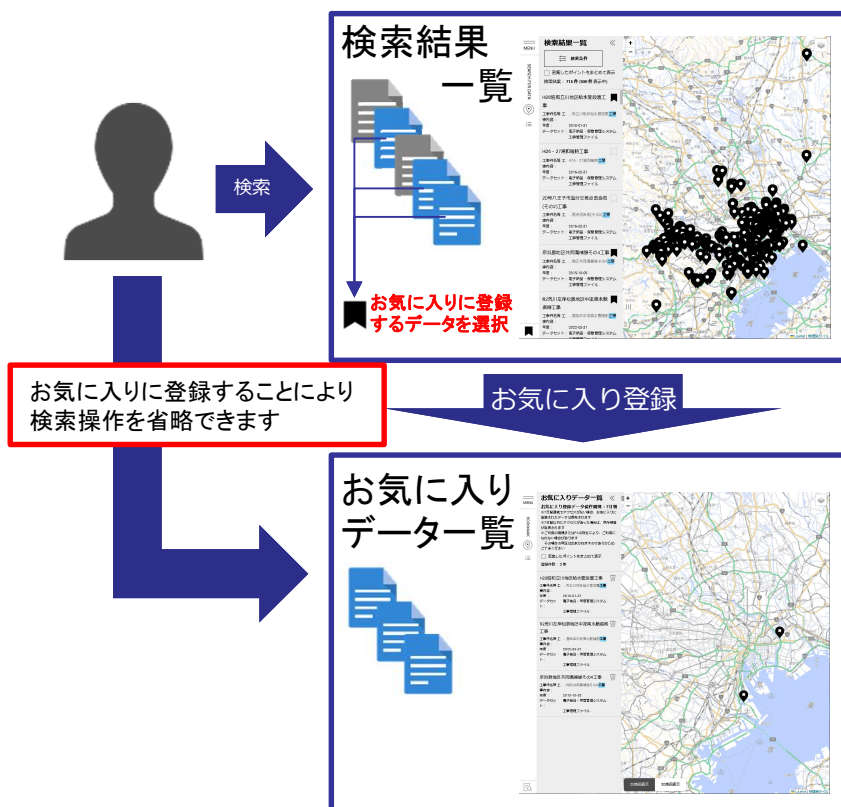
検索

検索結果一覧

お気に入りに登録するデータを選択

検索結果一覧

検索条件

H28昭和立川地区地業改修工事

H26・27调布地区工事

お気に入りに登録することにより検索操作を省略できます

お気に入り登録

お気に入りデータ一覧

お気に入りデータ一覧